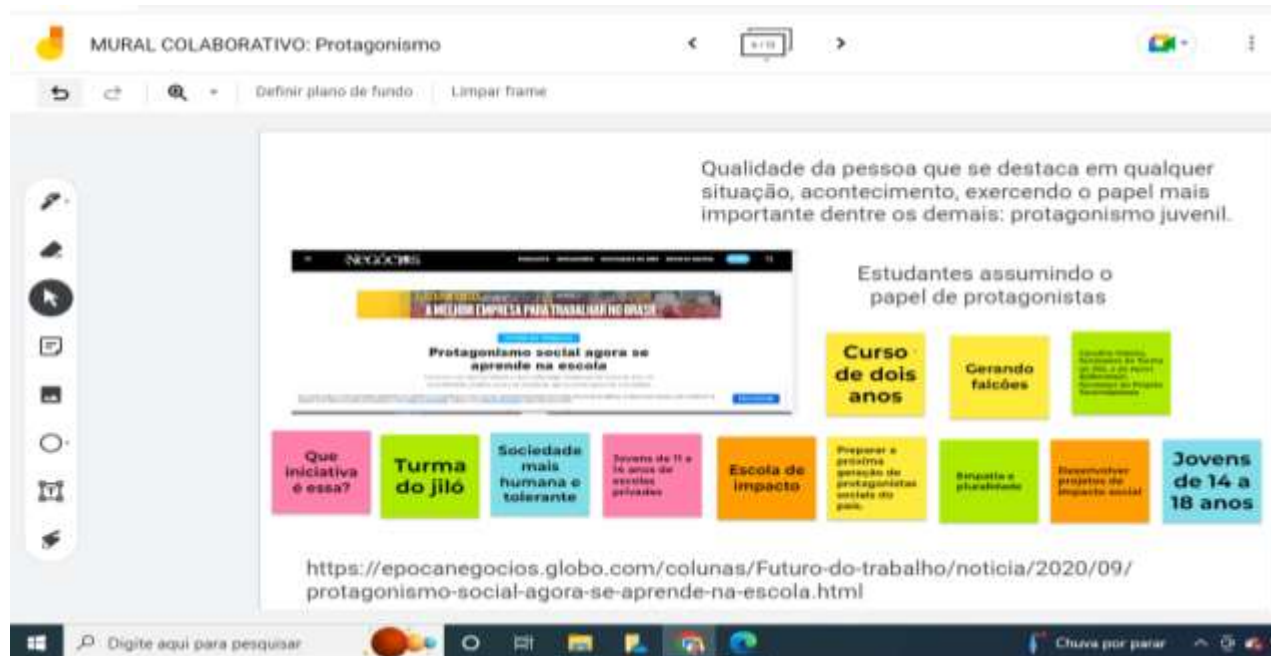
MURAL COLABORATIVO: Protagonismo

Definir plano de fundo

Limpar frame

Qualidade da pessoa que se destaca em qualquer situação, acontecimento, exercendo o papel mais importante dentre os demais: protagonismo juvenil.

NEGÓCIOS

A MELHOR EMPRESA PARA TRABALHAR NO BRASIL

Protagonismo social agora se aprende na escola

Estudantes assumindo o papel de protagonistas

Curso de dois anos

Gerando falcões

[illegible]

Que iniciativa é essa?

Turma do jiló

Sociedade mais humana e tolerante

Jovens de 11 a 16 anos de escolas privadas

Escola de impacto

Preparar a próxima geração de protagonistas sociais do país.

Empatia e pluralidade

Desenvolver projetos de impacto social

Jovens de 14 a 18 anos

https://epocanegocios.globo.com/colunas/Futuro-do-trabalho/noticia/2020/09/protagonismo-social-agora-se-aprende-na-escola.html

Digite aqui para pesquisar

Chuva por parar